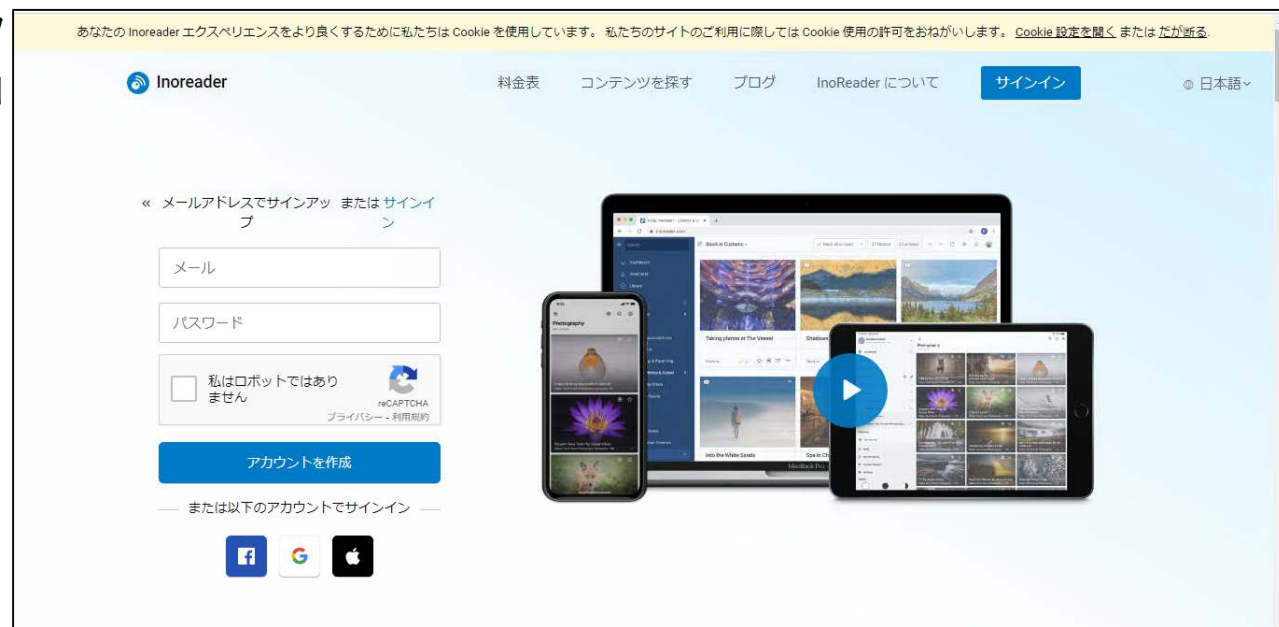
あなたの Inoreader エクスペリエンスをより良くするために私たちは Cookie を使用しています。私たちのサイトのご利用に際しては Cookie 使用の許可をおねがいします。Cookie 設定を開く または だが断る.

Inoreader

料金表 コンテンツを探す ブログ InoReader について サインイン

日本語

« メールアドレスでサインアップ または サインイン

メール

パスワード

私はロボットではありません

reCAPTCHA
プライバシー - 利用規約

アカウントを作成

または以下のアカウントでサインイン

Photography

Taking photos at The Vessel

Shadows

Into the White Sands

MacBook Pro